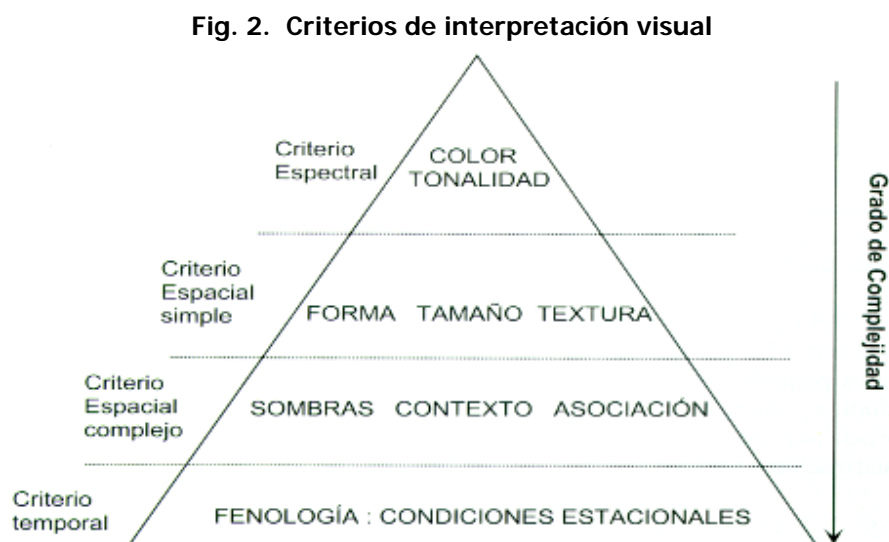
Fig. 2. Criterios de interpretación visual

Criterio Espectral

COLOR TONALIDAD

Criterio Espacial simple

FORMA TAMAÑO TEXTURA

Criterio Espacial complejo

SOMBRAS CONTEXTO ASOCIACIÓN

Criterio temporal

FENOLOGÍA : CONDICIONES ESTACIONALES

Grado de Complejidad